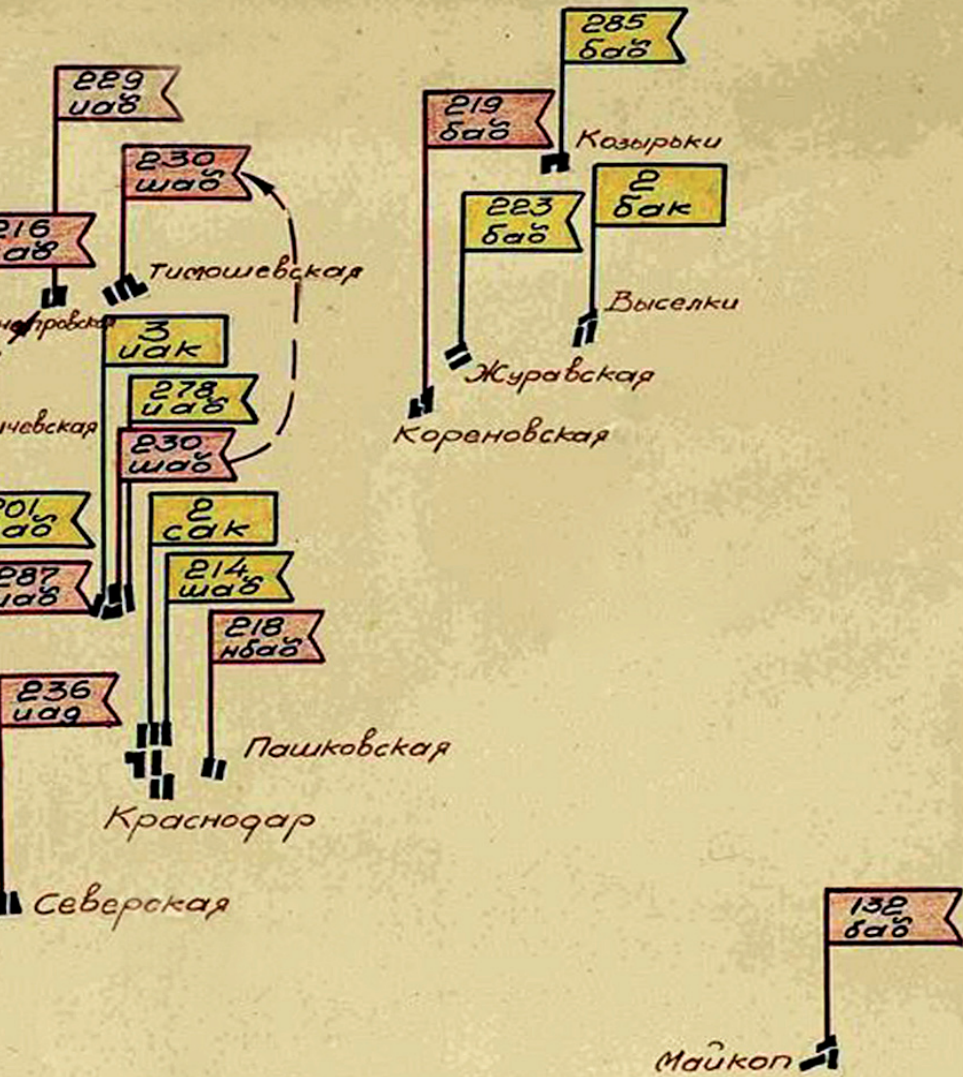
229 иад

230 шад

216 иад

Тимошевская

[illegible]непровская

3 иак

278 иад

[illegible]чевская

230 шад

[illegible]01 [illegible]ад

2 сак

287 иад

214 шад

218 нбад

236 иад

Пашковская

Краснодар

Северская

285 бад

219 бад

Козырьки

223 бад

2 бак

Выселки

Журавская

Кореновская

132 бад

Майкоп